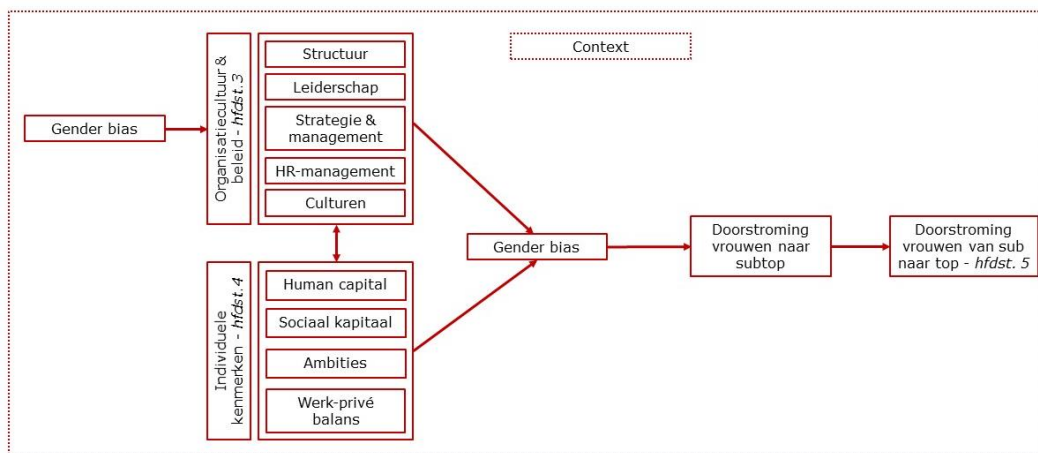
Context

Gender bias

Organisatiecultuur & beleid - *hfdst. 3*

Structuur

Leiderschap

Strategie & management

HR-management

Culturen

Individuele kenmerken - *hfdst. 4*

Human capital

Sociaal kapitaal

Ambities

Werk-privé balans

Gender bias

Doorstroming vrouwen naar subtop

Doorstroming vrouwen van sub naar top - *hfdst. 5*